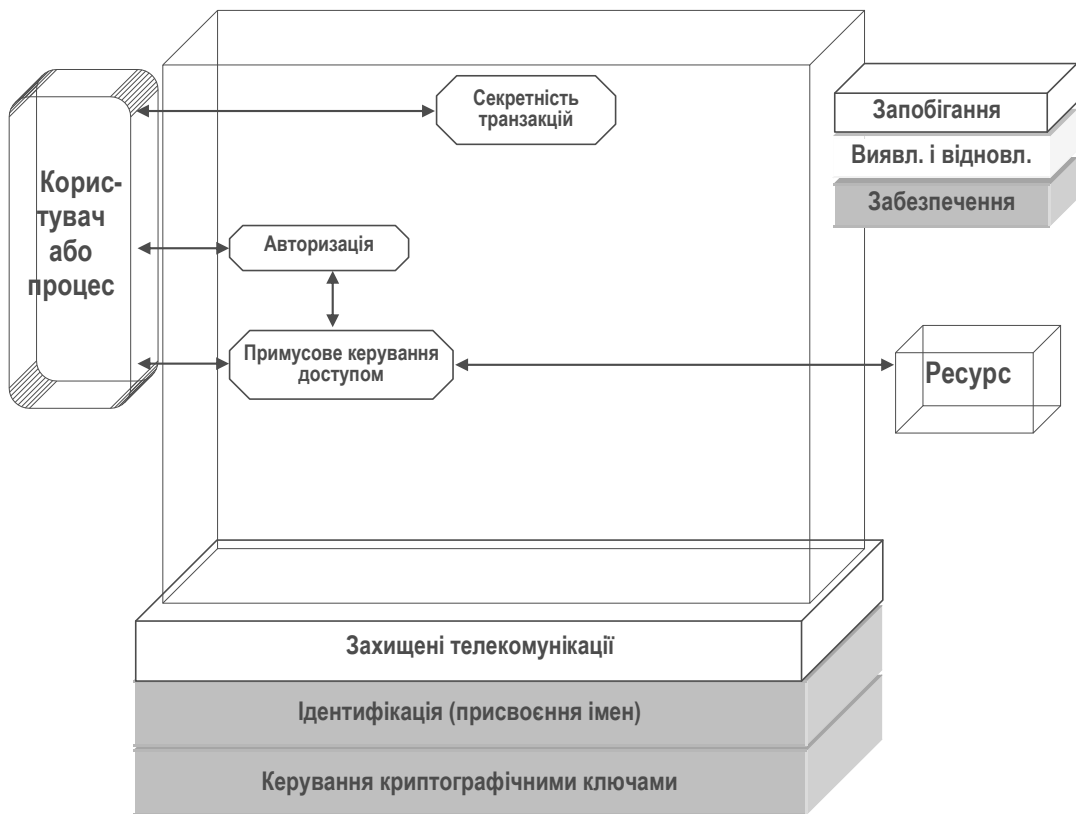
Користувач або процес

Секретність транзакцій

Авторизація

Примусове керування доступом

Запобігання

Виявл. і відновл.

Забезпечення

Ресурс

Захищені телекомунікації

Ідентифікація (присвоєння імен)

Керування криптографічними ключами